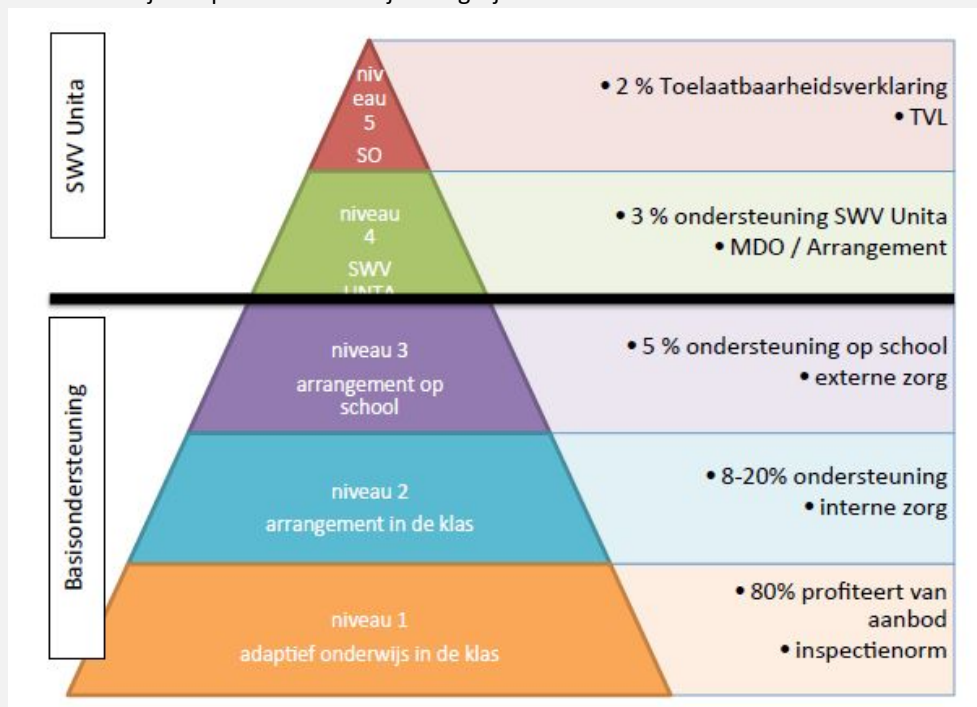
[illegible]

SWV Unita

niv eau 5 SO

• 2 % Toelaatbaarheidsverklaring
• TVL

niveau 4 SWV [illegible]

• 3 % ondersteuning SWV Unita
• MDO / Arrangement

Basisondersteuning

niveau 3 arrangement op school

• 5 % ondersteuning op school
• externe zorg

niveau 2 arrangement in de klas

• 8-20% ondersteuning
• interne zorg

niveau 1 adaptief onderwijs in de klas

• 80% profiteert van aanbod
• inspectienorm